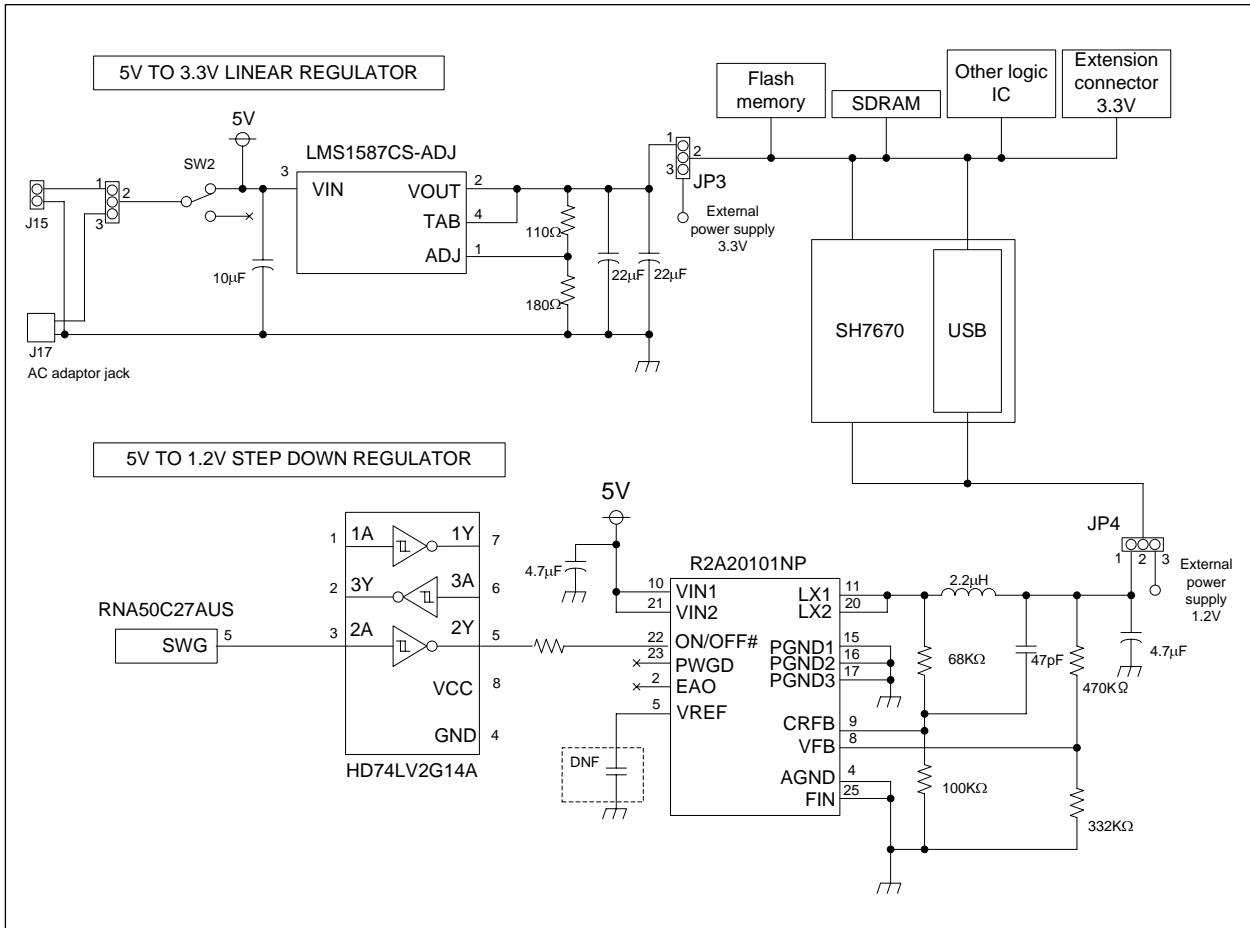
5V TO 3.3V LINEAR REGULATOR

5V
SW2
LMS1587CS-ADJ
3
VIN
VOUT 2
TAB 4
ADJ 1
1
2
3
J15
10µF
110Ω
180Ω
22µF
22µF
J17
AC adaptor jack
1
2
3
JP3
External power supply 3.3V

Flash memory
SDRAM
Other logic IC
Extension connector 3.3V

SH7670
USB

5V TO 1.2V STEP DOWN REGULATOR

1 1A 1Y 7
2 3Y 3A 6
3 2A 2Y 5
VCC 8
GND 4
HD74LV2G14A

RNA50C27AUS
SWG 5

5V
4.7µF
R2A20101NP
10 VIN1
21 VIN2
22 ON/OFF#
23 PWGD
2 EAO
5 VREF
LX1 11
LX2 20
PGND1 15
PGND2 16
PGND3 17
CRFB 9
VFB 8
AGND 4
FIN 25
DNF
2.2µH
68KΩ
47pF
470KΩ
100KΩ
332KΩ
JP4
1 2 3
4.7µF
External power supply 1.2V